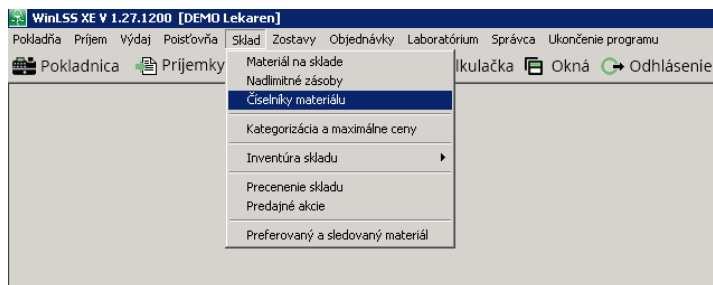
WinLSS XE V 1.27.1200 [DEMO Lekaren]

Pokladňa Príjem Výdaj Poisťovňa Sklad Zostavy Objednávky Laboratórium Správca Ukončenie programu

Pokladnica Príjemky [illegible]lkulačka Okná Odhlásenie

Materiál na sklade
Nadlimitné zásoby
Číselníky materiálu
Kategorizácia a maximálne ceny
Inventúra skladu
Precenenie skladu
Predajné akcie
Preferovaný a sledovaný materiál